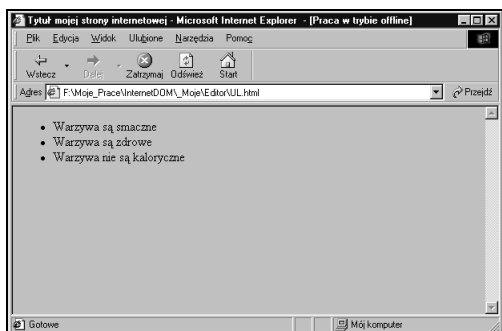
Tytuł mojej strony internetowej - Microsoft Internet Explorer - [Praca w trybie offline]

Plik Edycja Widok Ulubione Narzędzia Pomoc

Wstecz Dalej Zatrzymaj Odśwież Start

Adres F:\Moje_Prace\InternetDOM\_Moje\Editor\UL.html Przejdź

- Warzywa są smaczne
- Warzywa są zdrowe
- Warzywa nie są kaloryczne

Gotowe Mój komputer